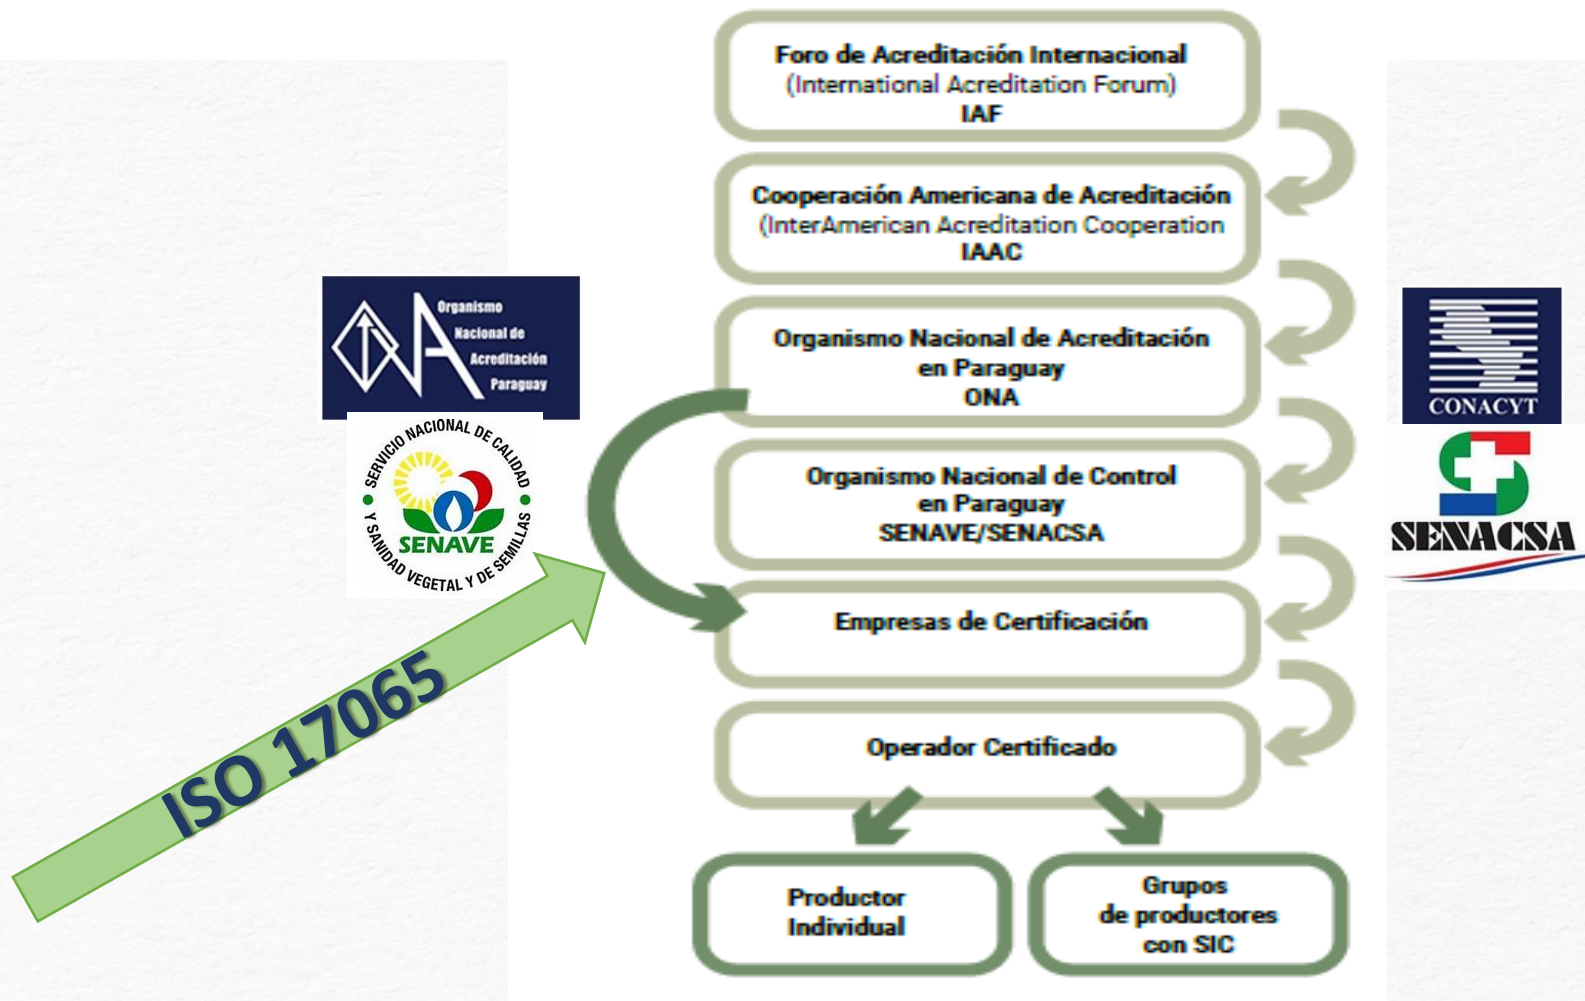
Organismo Nacional de Acreditación Paraguay

SERVICIO NACIONAL DE CALIDAD Y SANIDAD VEGETAL Y DE SEMILLAS
SENAVE

ISO 17065

Foro de Acreditación Internacional
(International Acreditation Forum)
IAF

Cooperación Americana de Acreditación
(InterAmerican Acreditation Cooperation
IAAC

Organismo Nacional de Acreditación
en Paraguay
ONA

Organismo Nacional de Control
en Paraguay
SENAVE/SENACSA

Empresas de Certificación

Operador Certificado

Productor
Individual

Grupos
de productores
con SIC

CONACYT

SENACSA